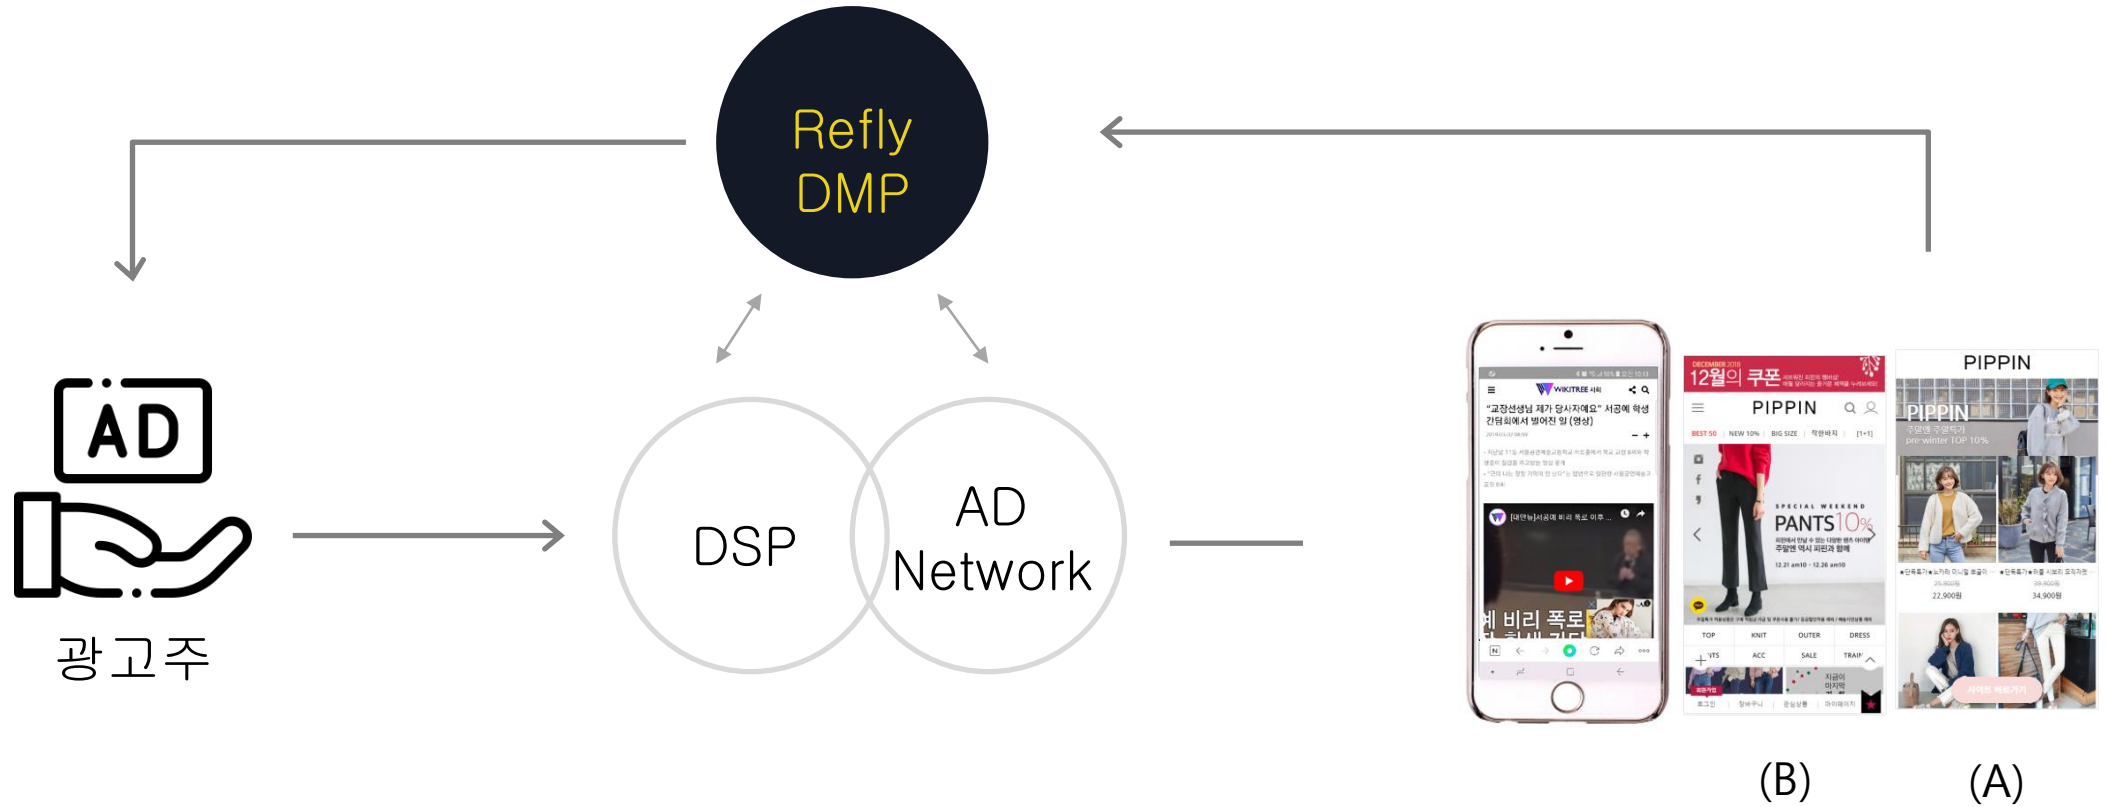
Refly DMP

AD

광고주

DSP

AD Network

WIKITREE

"교장선생님 제가 당사자예요" 서공예 학생 간담회에서 벌어진 일 (영상)

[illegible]

계 비리 폭로

12월의 쿠폰

PIPPIN

BEST 50 | NEW 10% | BIG SIZE | 착한바지 | [1+1]

SPECIAL WEEKEND

PANTS 10%

TOP | KNIT | OUTER | DRESS

ACC | SALE

PIPPIN

PIPPIN

pre-winter TOP 10%

22,900원

34,900원

사이트 바로가기

(B)

(A)